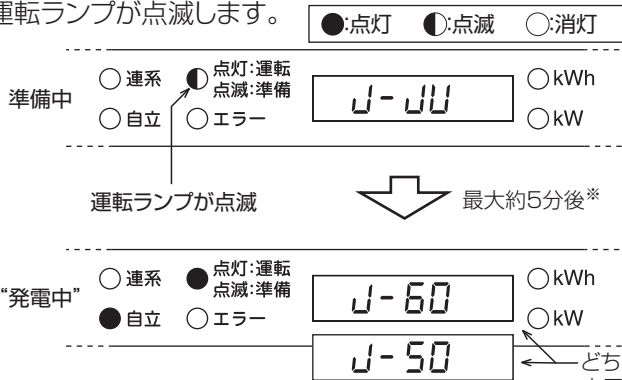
運転ランプが点滅します。

●:点灯 ◐:点滅 ○:消灯

準備中
○連系 ◐点灯:運転 点滅:準備
○自立 ○エラー
J-JU
○kWh
○kW

運転ランプが点滅

最大約5分後※

"発電中"
○連系 ●点灯:運転 点滅:準備
●自立 ○エラー
J-60
○kWh
○kW
J-50

どち